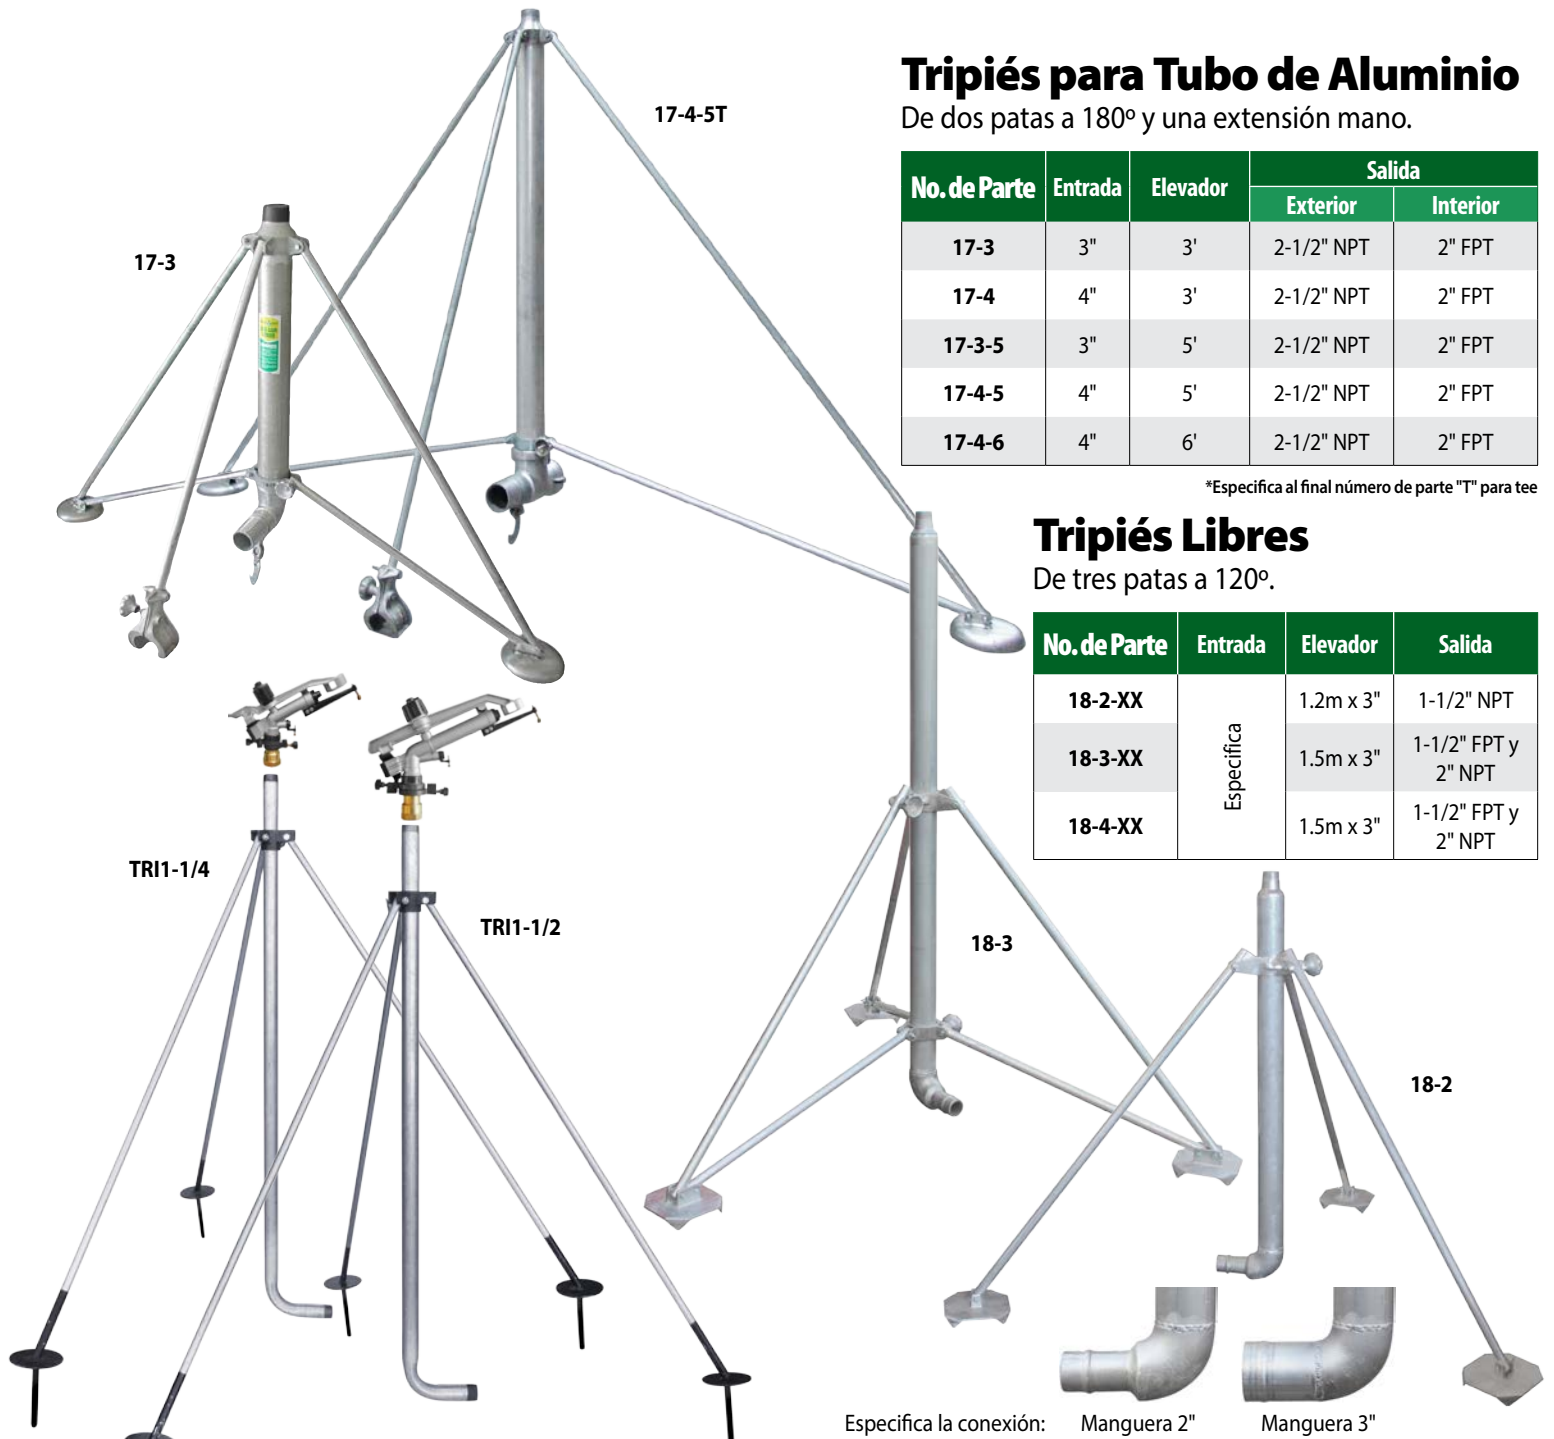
Tripiés para Tubo de Aluminio

De dos patas a 180º y una extensión mano.

| No. de Parte | Entrada | Elevador | Salida Exterior | Salida Interior |
|---|---|---|---|---|
| 17-3 | 3" | 3' | 2-1/2" NPT | 2" FPT |
| 17-4 | 4" | 3' | 2-1/2" NPT | 2" FPT |
| 17-3-5 | 3" | 5' | 2-1/2" NPT | 2" FPT |
| 17-4-5 | 4" | 5' | 2-1/2" NPT | 2" FPT |
| 17-4-6 | 4" | 6' | 2-1/2" NPT | 2" FPT |

*Especifica al final número de parte "T" para tee

Tripiés Libres

De tres patas a 120º.

| No. de Parte | Entrada | Elevador | Salida |
|---|---|---|---|
| 18-2-XX | Especifica | 1.2m x 3" | 1-1/2" NPT |
| 18-3-XX | Especifica | 1.5m x 3" | 1-1/2" FPT y 2" NPT |
| 18-4-XX | Especifica | 1.5m x 3" | 1-1/2" FPT y 2" NPT |

17-4-5T

17-3

TRI1-1/4

TRI1-1/2

18-3

18-2

Especifica la conexión: Manguera 2" Manguera 3"